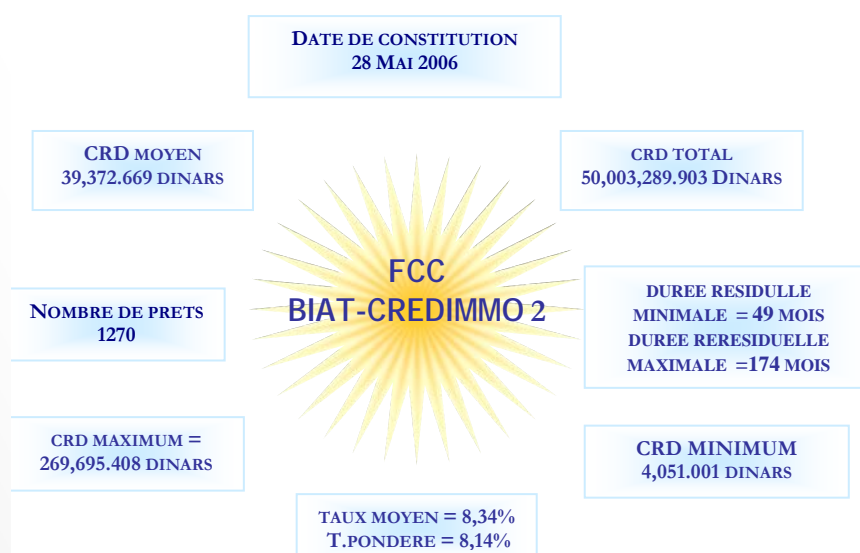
DATE DE CONSTITUTION
28 MAI 2006

CRD MOYEN
39,372.669 DINARS

CRD TOTAL
50,003,289.903 DINARS

FCC
BIAT-CREDIMMO 2

NOMBRE DE PRETS
1270

DUREE RESIDULLE MINIMALE = 49 MOIS
DUREE RERESIDUELLE MAXIMALE =174 MOIS

CRD MAXIMUM =
269,695.408 DINARS

CRD MINIMUM
4,051.001 DINARS

TAUX MOYEN = 8,34%
T.PONDERE = 8,14%